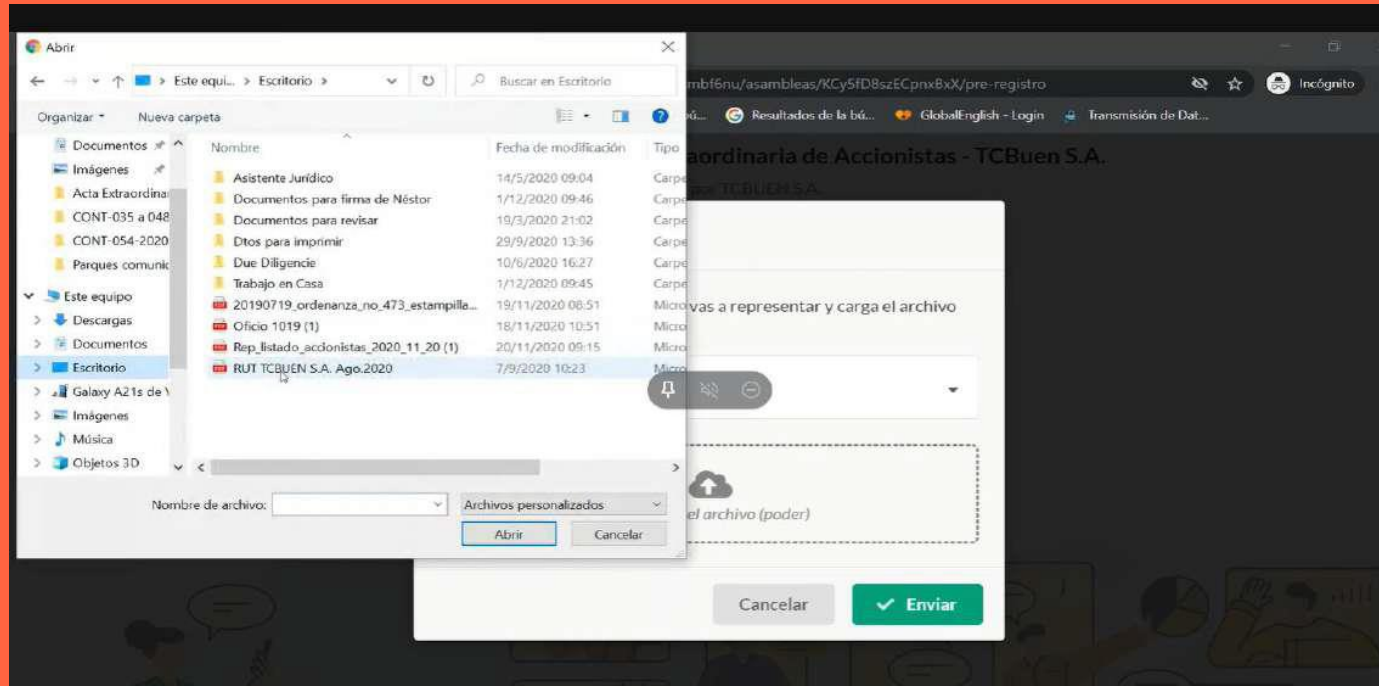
Abrir

← → ↑ > Este equi... > Escritorio > Buscar en Escritorio

Organizar ▾ Nueva carpeta

Documentos
Imágenes
Acta Extraordina
CONT-035 a 048
CONT-054-2020
Parques comunic
Este equipo
Descargas
Documentos
Escritorio
Galaxy A21s de \
Imágenes
Música
Objetos 3D

| Nombre | Fecha de modificación | Tipo |
|---|---|---|
| Asistente Jurídico | 14/5/2020 09:04 | Carpe |
| Documentos para firma de Néstor | 1/12/2020 09:46 | Carpe |
| Documentos para revisar | 19/3/2020 21:02 | Carpe |
| Dtos para imprimir | 29/9/2020 13:36 | Carpe |
| Due Diligencie | 10/6/2020 16:27 | Carpe |
| Trabajo en Casa | 1/12/2020 09:45 | Carpe |
| 20190719_ordenanza_no_473_estampilla... | 19/11/2020 08:51 | Micro |
| Oficio 1019 (1) | 18/11/2020 10:51 | Micro |
| Rep_listado_accionistas_2020_11_20 (1) | 20/11/2020 09:15 | Micro |
| RUT TCBUEN S.A. Ago.2020 | 7/9/2020 10:23 | Micro |

Nombre de archivo: Archivos personalizados
Abrir Cancelar

mbf6nu/asambleas/KCy5fD8szECpnxBxX/pre-registro
Incógnito
Resultados de la bú... GlobalEnglish - Login Transmisión de Dat...

aordinaria de Accionistas - TCBuen S.A.
TCBUEN S.A.

vas a representar y carga el archivo

el archivo (poder)

Cancelar ✓ Enviar